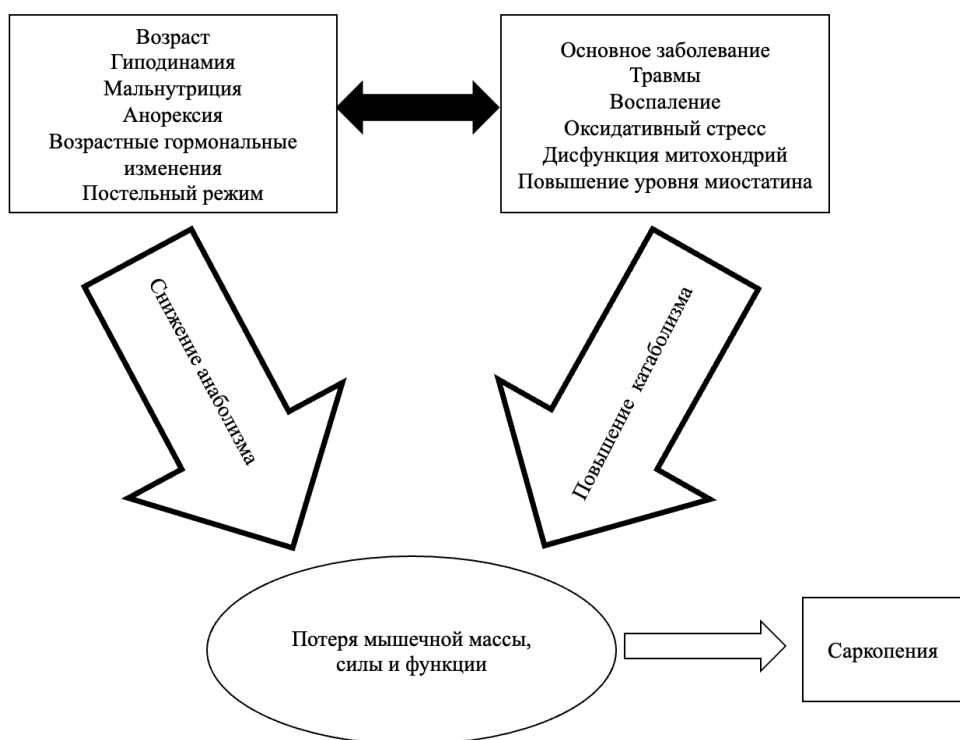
Возраст
Гиподинамия
Мальнутриция
Анорексия
Возрастные гормональные изменения
Постельный режим

Основное заболевание
Травмы
Воспаление
Оксидативный стресс
Дисфункция митохондрий
Повышение уровня миостатина

Снижение анаболизма

Повышение катаболизма

Потеря мышечной массы, силы и функции

Саркопения